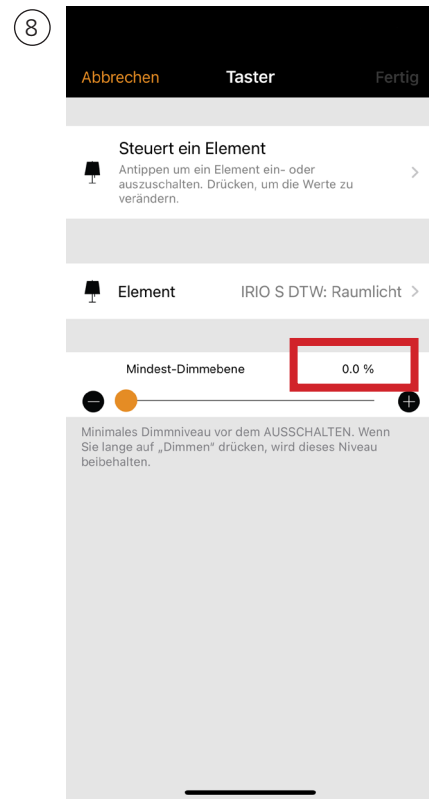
8

Abbrechen Taster Fertig

Steuert ein Element
Antippen um ein Element ein- oder auszuschalten. Drücken, um die Werte zu verändern.

Element IRIO S DTW: Raumlicht

Mindest-Dimmebene 0.0 %

Minimales Dimmniveau vor dem AUSSCHALTEN. Wenn Sie lange auf „Dimmen" drücken, wird dieses Niveau beibehalten.